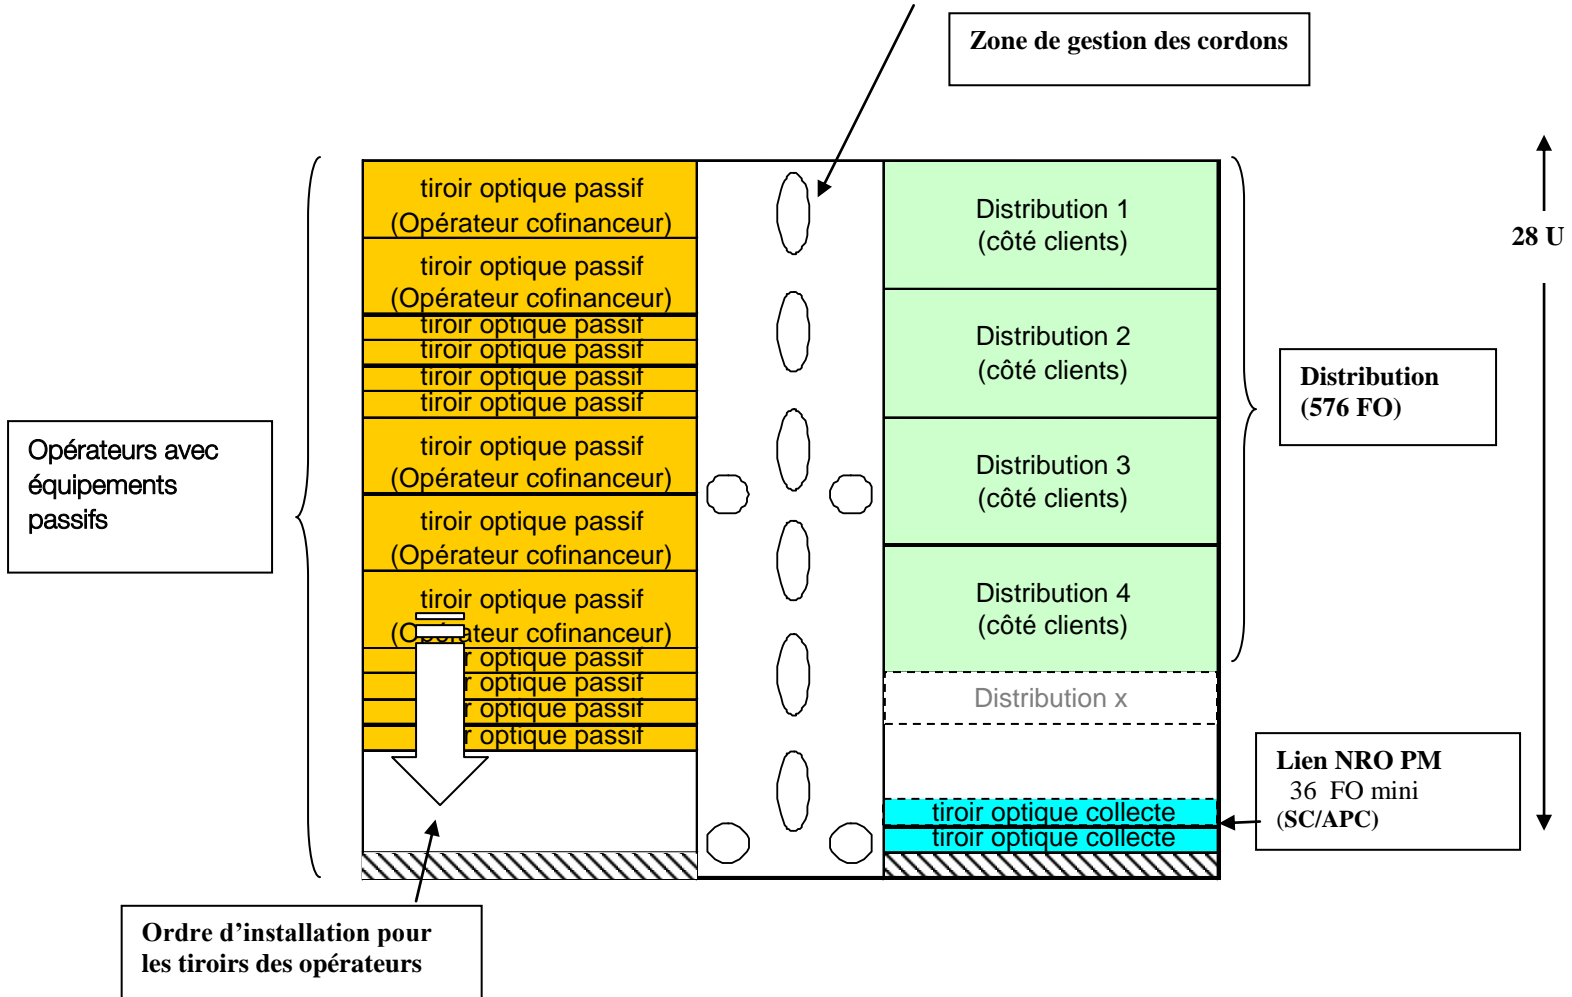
Zone de gestion des cordons

28 U

tiroir optique passif
(Opérateur cofinanceur)

tiroir optique passif
(Opérateur cofinanceur)

tiroir optique passif

tiroir optique passif

tiroir optique passif

tiroir optique passif

tiroir optique passif
(Opérateur cofinanceur)

tiroir optique passif
(Opérateur cofinanceur)

tiroir optique passif
(O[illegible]ateur cofinanceur)

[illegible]r optique passif

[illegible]r optique passif

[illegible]r optique passif

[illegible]r optique passif

Distribution 1
(côté clients)

Distribution 2
(côté clients)

Distribution 3
(côté clients)

Distribution 4
(côté clients)

Distribution x

tiroir optique collecte

tiroir optique collecte

Opérateurs avec équipements passifs

Distribution
(576 FO)

Lien NRO PM
36 FO mini
(SC/APC)

Ordre d'installation pour les tiroirs des opérateurs